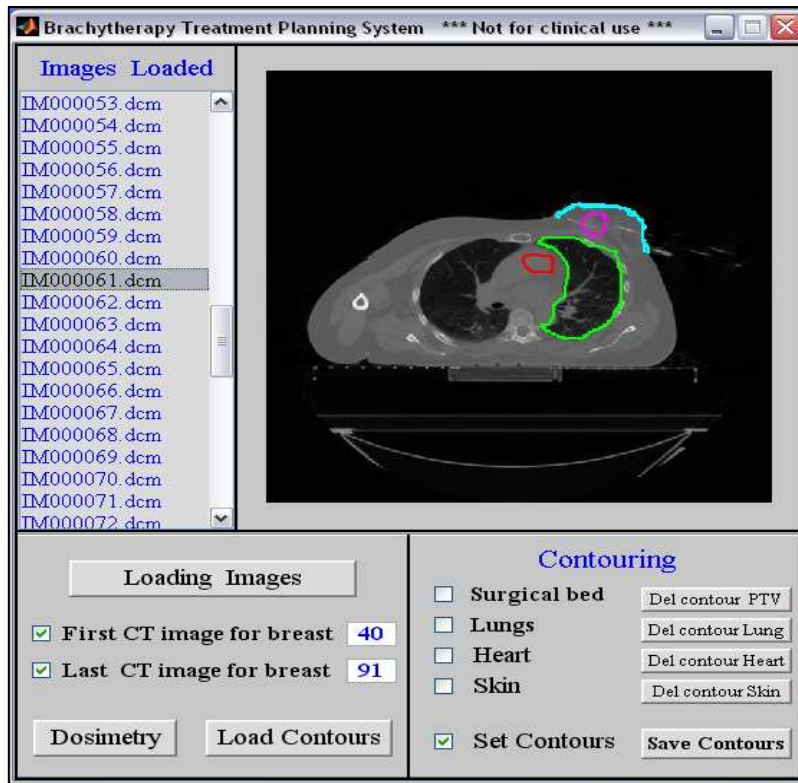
Brachytherapy Treatment Planning System *** Not for clinical use ***

Images Loaded

IM000053.dcm
IM000054.dcm
IM000055.dcm
IM000056.dcm
IM000057.dcm
IM000058.dcm
IM000059.dcm
IM000060.dcm
IM000061.dcm
IM000062.dcm
IM000063.dcm
IM000064.dcm
IM000065.dcm
IM000066.dcm
IM000067.dcm
IM000068.dcm
IM000069.dcm
IM000070.dcm
IM000071.dcm
IM000072.dcm

Loading Images

☑ First CT image for breast 40

☑ Last CT image for breast 91

Dosimetry

Load Contours

Contouring

☐ Surgical bed
Del contour PTV

☐ Lungs
Del contour Lung

☐ Heart
Del contour Heart

☐ Skin
Del contour Skin

☑ Set Contours

Save Contours